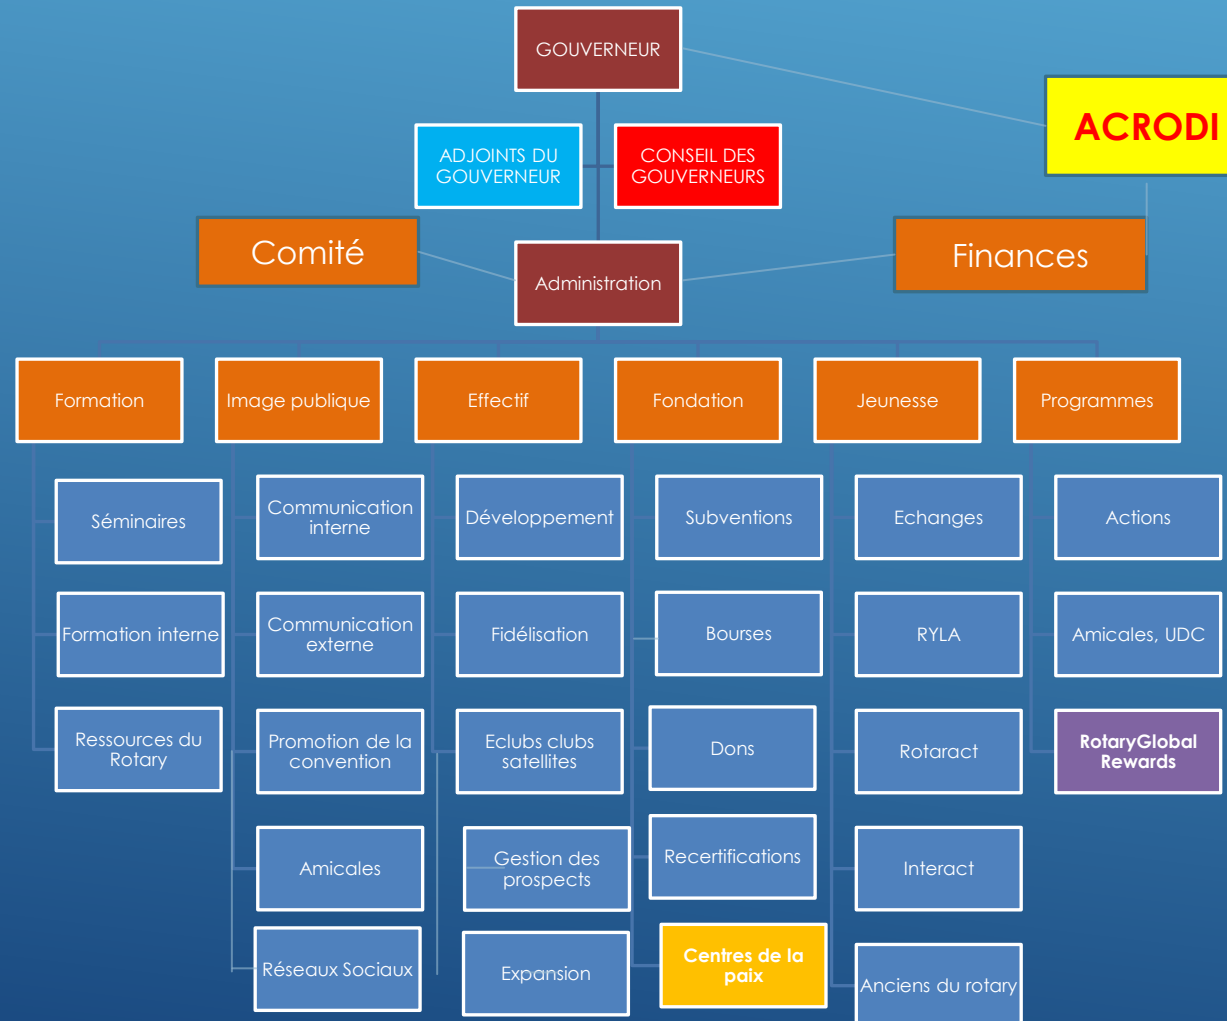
GOUVERNEUR

ADJOINTS DU GOUVERNEUR

CONSEIL DES GOUVERNEURS

ACRODI

Comité

Administration

Finances

Formation

Séminaires

Formation interne

Ressources du Rotary

Image publique

Communication interne

Communication externe

Promotion de la convention

Amicales

Réseaux Sociaux

Effectif

Développement

Fidélisation

Eclubs clubs satellites

Gestion des prospects

Expansion

Fondation

Subventions

Bourses

Dons

Recertifications

Centres de la paix

Jeunesse

Echanges

RYLA

Rotaract

Interact

Anciens du rotary

Programmes

Actions

Amicales, UDC

RotaryGlobal Rewards